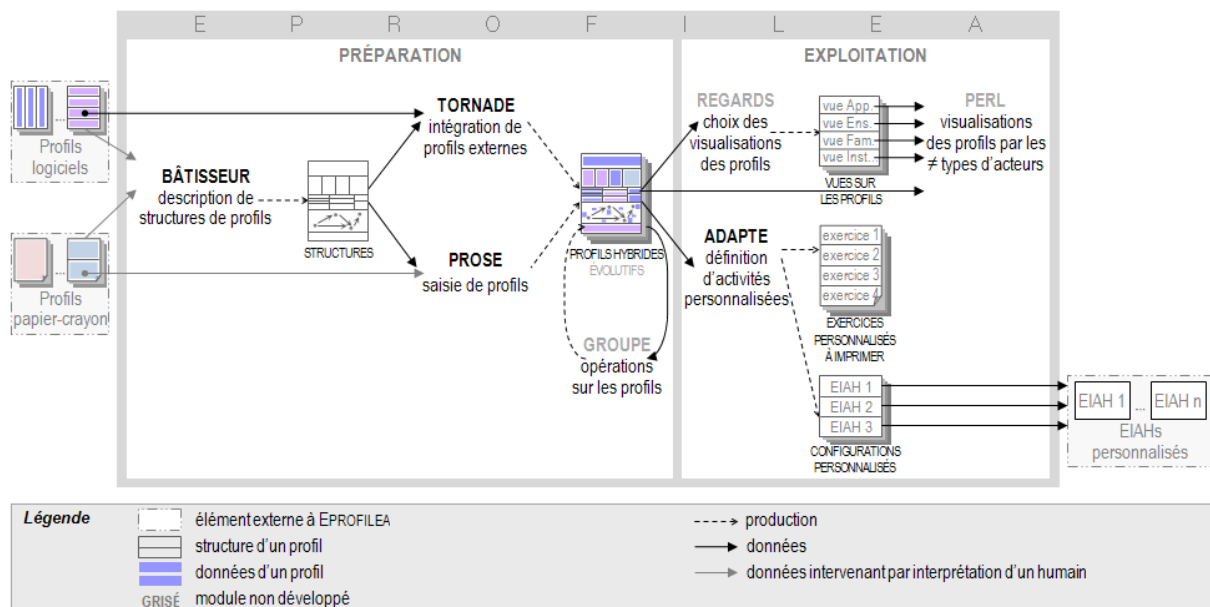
E P R O F I L E A

PRÉPARATION

EXPLOITATION

Profils logiciels

Profils papier-crayon

BÂTISSEUR description de structures de profils

STRUCTURES

TORNADE intégration de profils externes

PROSE saisie de profils

PROFILS HYBRIDES ÉVOLUTIFS

GROUPE opérations sur les profils

REGARDS choix des visualisations des profils

vue App.
vue Ens.
vue Fam.
vue Inst.

VUES SUR LES PROFILS

PERL visualisations des profils par les ≠ types d'acteurs

ADAPTE définition d'activités personnalisées

exercice 1
exercice 2
exercice 3
exercice 4

EXERCICES PERSONNALISÉS À IMPRIMER

EIAH 1
EIAH 2
EIAH 3

CONFIGURATIONS PERSONNALISÉS

EIAH 1 ... EIAH n

EIAHs personnalisés

Légende

élément externe à EPROFILEA
structure d'un profil
données d'un profil
GRISÉ module non développé

production
données
données intervenant par interprétation d'un humain